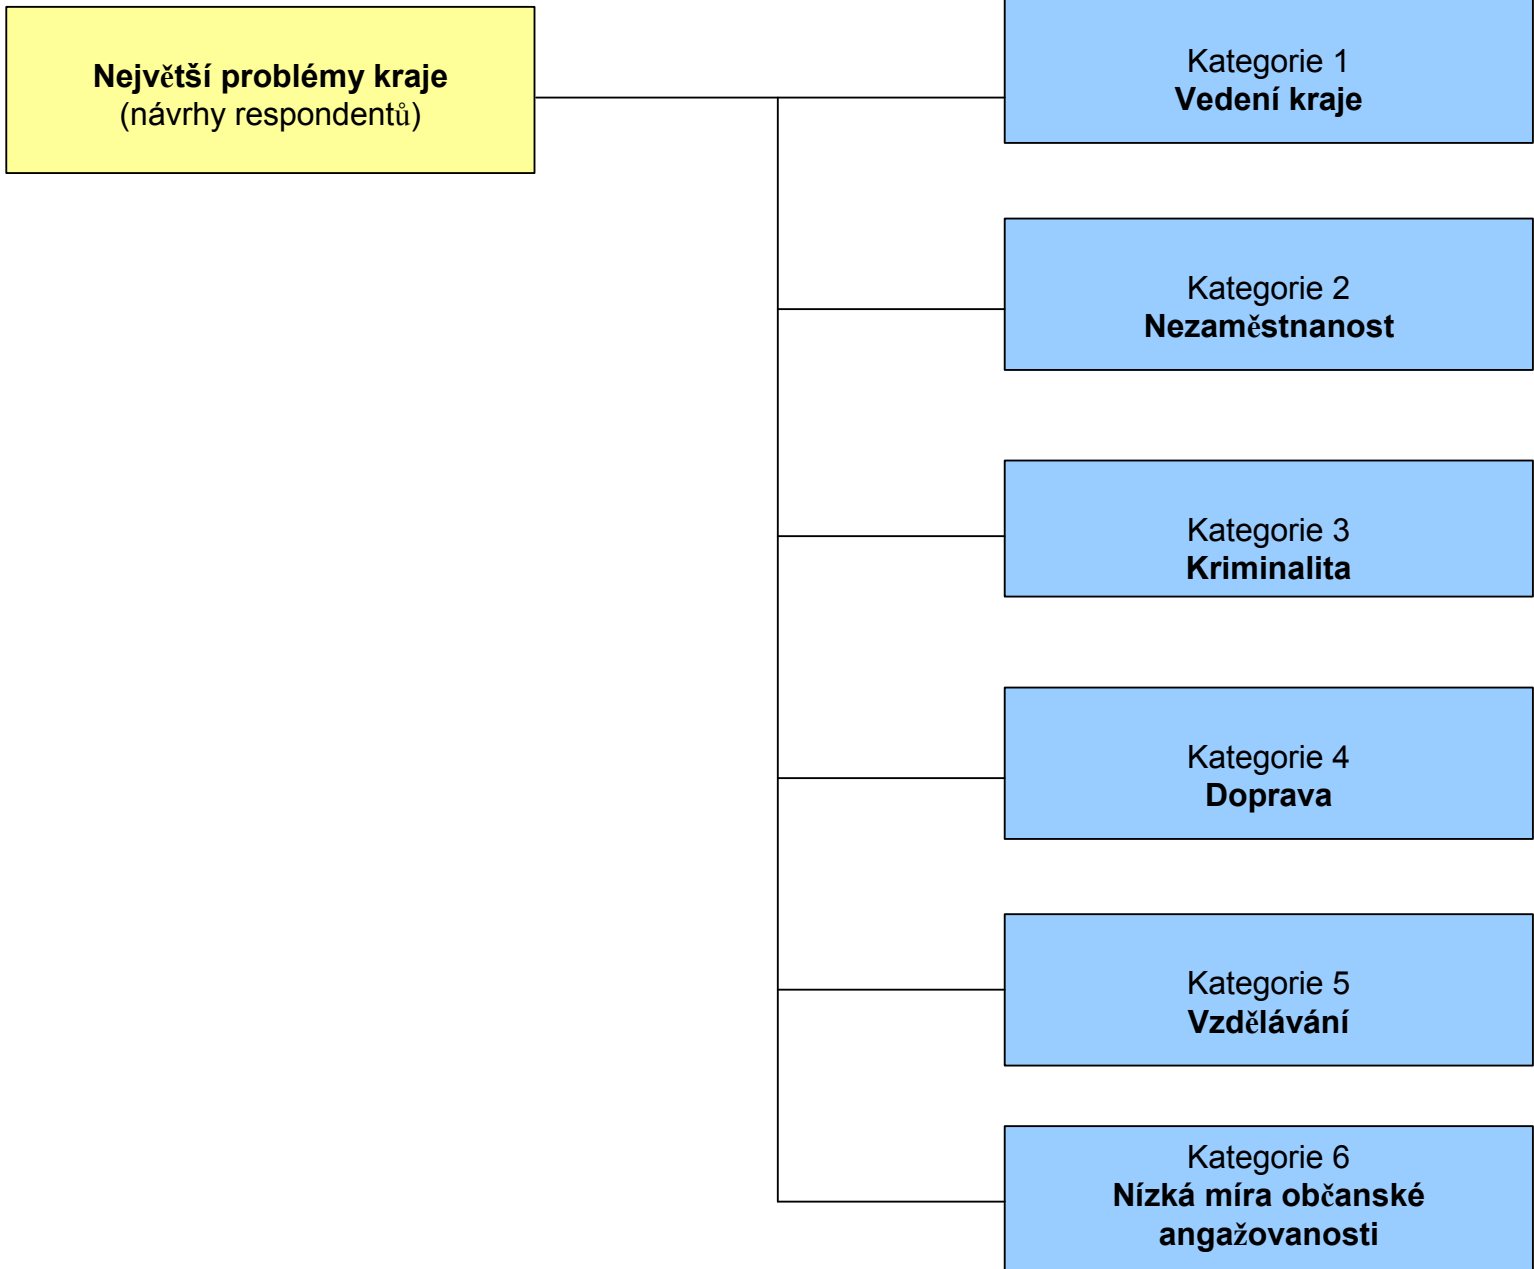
**Největší problémy kraje**
(návrhy respondentů)

Kategorie 1
**Vedení kraje**

Kategorie 2
**Nezaměstnanost**

Kategorie 3
**Kriminalita**

Kategorie 4
**Doprava**

Kategorie 5
**Vzdělávání**

Kategorie 6
**Nízká míra občanské angažovanosti**